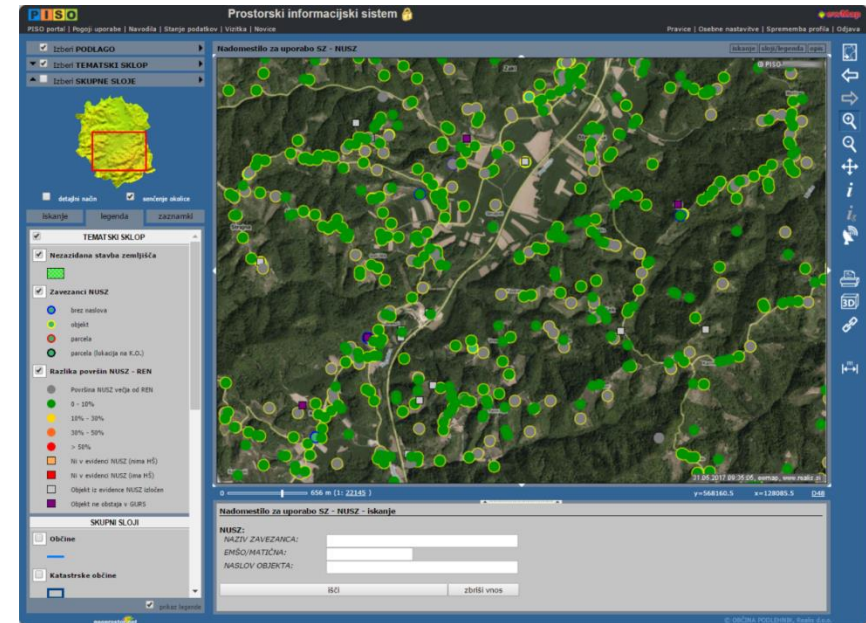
PISO Prostorski informacijski sistem

PISO portal | Pogoji uporabe | Navodila | Stanje podatkov | Vizitka | Novice

Pravice | Osebne nastavitve | Sprememba profila | Odjava

Izberi PODLAGO

Izberi TEMATSKI SKLOP

Izberi SKUPNE SLOJE

detajlni način

senčenje okolice

iskanje

legenda

zaznamki

TEMATSKI SKLOP

Nezazidana stavba zemljišča

Zavezanci NUSZ

brez naslova

objekt

parcela

parcela (lokacija na K.O.)

Razlika površin NUSZ - REN

Površina NUSZ večja od REN

0 - 10%

10% - 30%

30% - 50%

> 50%

Ni v evidenci NUSZ (nima MŠ)

Ni v evidenci NUSZ (ima MŠ)

Objekt iz evidence NUSZ izločen

Objekt ne obstaja v GURS

SKUPNI SLOJI

Občine

Katastrske občine

prikaz legende

Nadomestilo za uporabo SZ - NUSZ

iskanje | sloji/legenda | opis

PISO

31.08.2017 09:35:05, esri.com, www.nsaiz.si

656 m (1: 22145)

y=568160.5 x=128085.5 D48

Nadomestilo za uporabo SZ - NUSZ - iskanje

NUSZ:

NAZIV ZAVEZANCA:

EMŠO/MATIČNA:

NASLOV OBJEKTA:

išči

zbriši vnos

© OBČINA PODLEHNIK, Realis d.o.o.